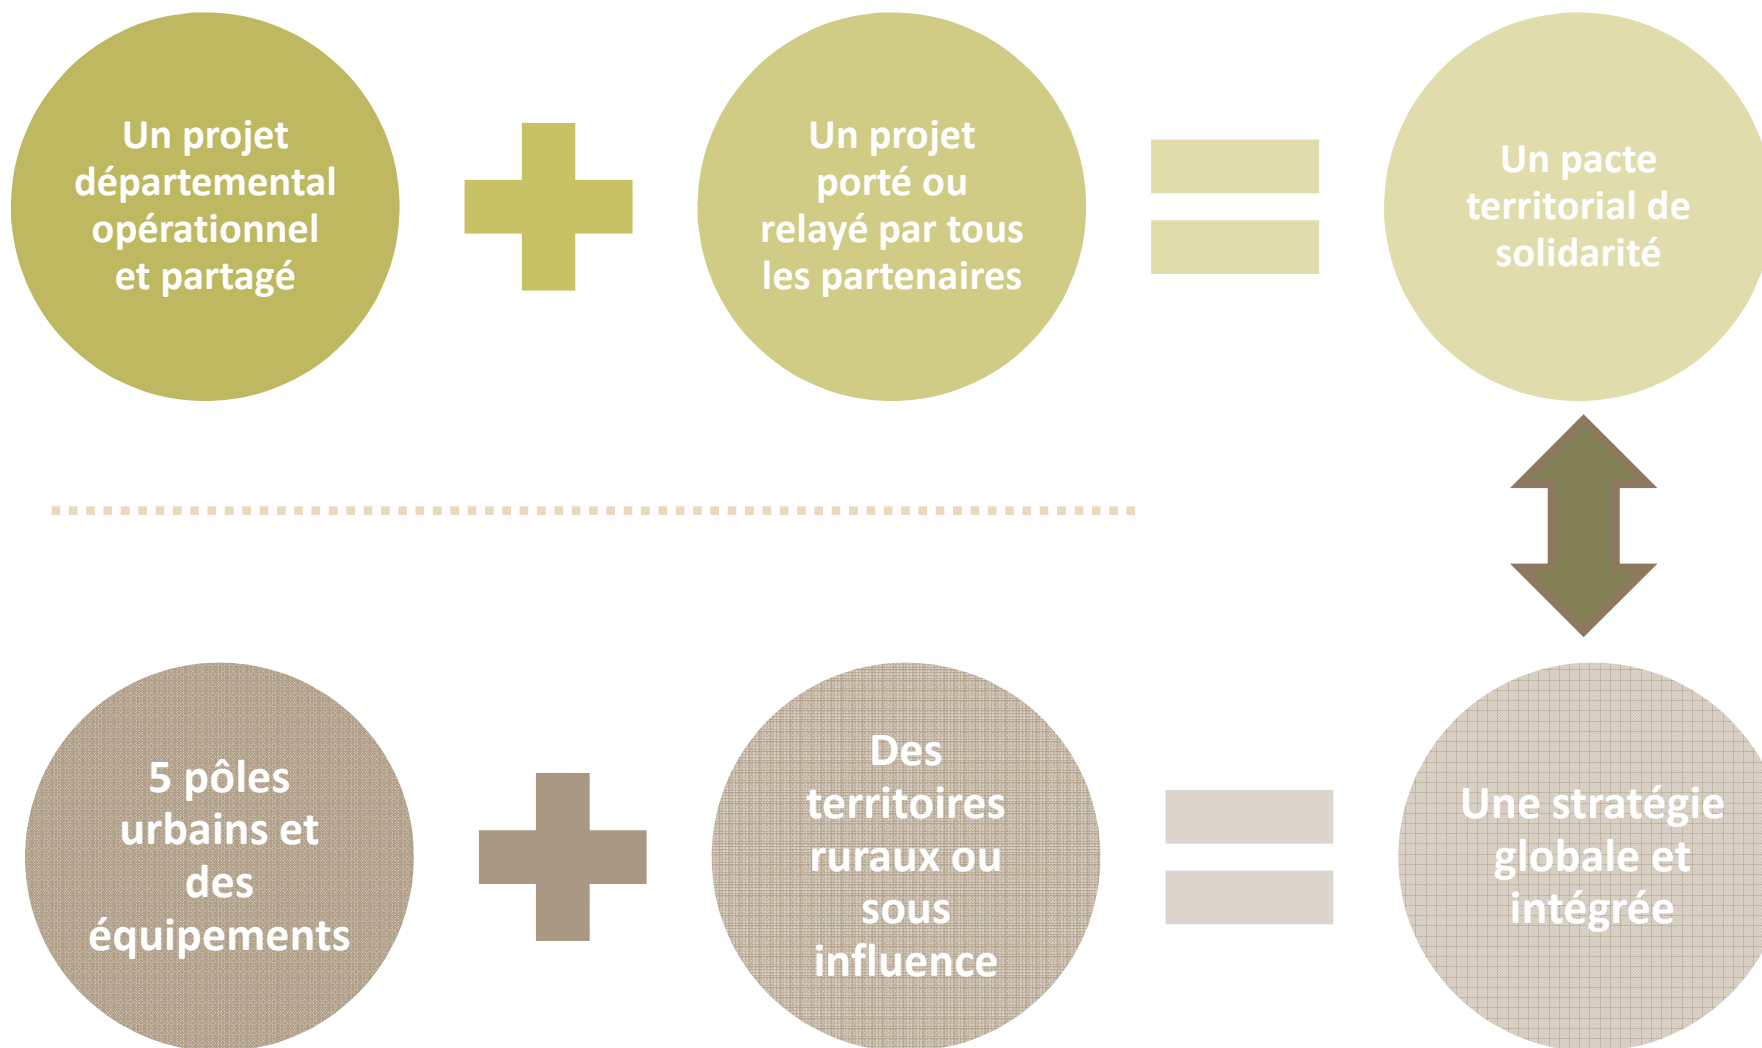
Un projet départemental opérationnel et partagé

Un projet porté ou relayé par tous les partenaires

Un pacte territorial de solidarité

5 pôles urbains et des équipements

Des territoires ruraux ou sous influence

Une stratégie globale et intégrée